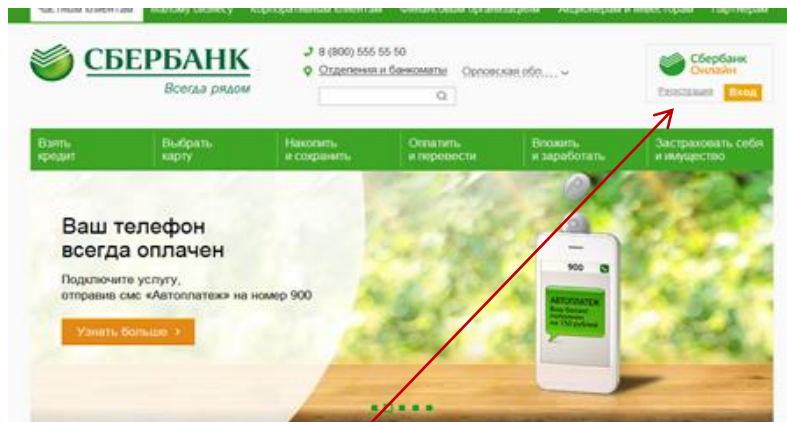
Частным клиентам | Малому бизнесу | Корпоративным клиентам | Финансовым организациям | Акционерам и инвесторам | Партнерам

СБЕРБАНК
Всегда рядом

8 (800) 555 55 50
Отделения и банкоматы
Орловская обл.

Сбербанк Онлайн
Регистрация
Вход

Взять кредит
Выбрать карту
Накопить и сохранить
Оплатить и перевести
Вложить и заработать
Застраховать себя и имущество

Ваш телефон всегда оплачен

Подключите услугу, отправив смс «Автоплатеж» на номер 900

Узнать больше ›

900
АВТОПЛАТЕЖ
Ваш баланс пополнен на 150 рублей